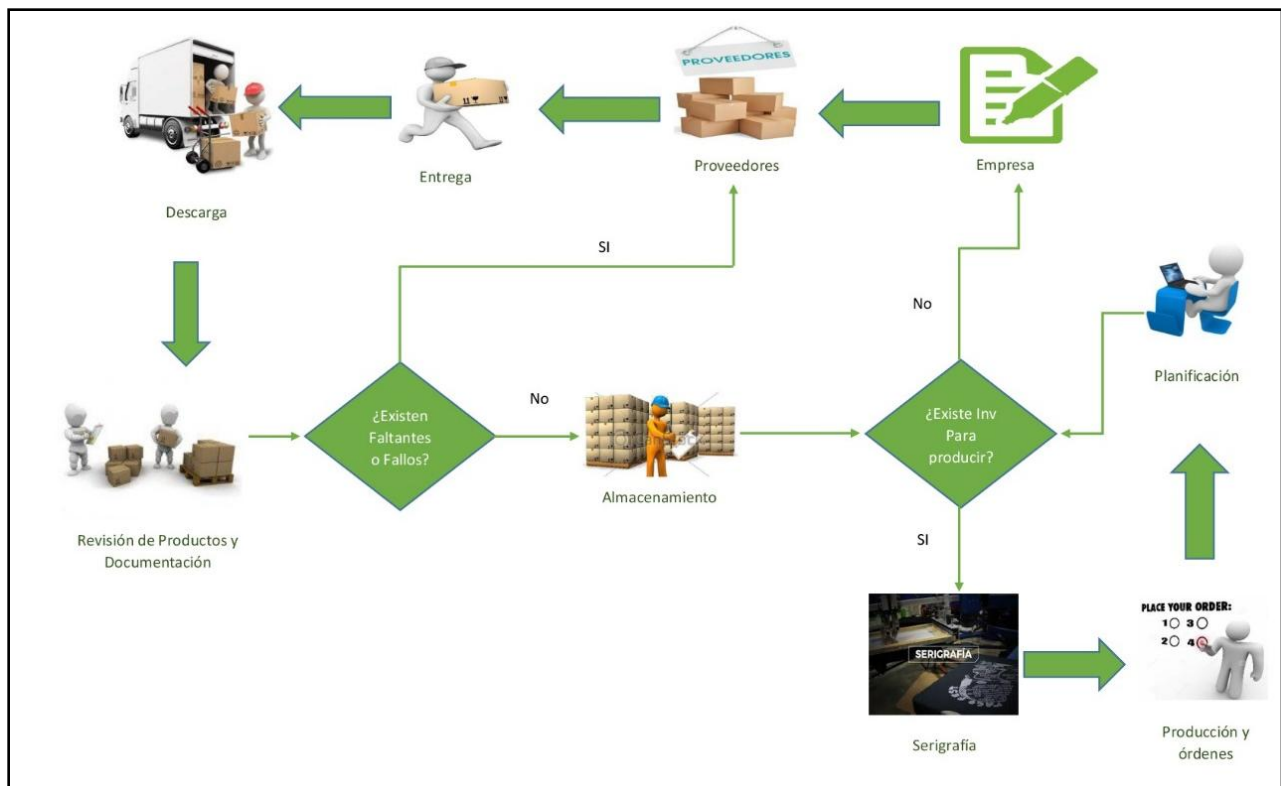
PROVEEDORES

Descarga

Entrega

Proveedores

Empresa

SI

No

Planificación

Revisión de Productos y Documentación

¿Existen Faltantes o Fallos?

No

Almacenamiento

¿Existe Inv Para producir?

SI

SERIGRAFÍA

Serigrafía

PLACE YOUR ORDER:
1 3
2 4

Producción y órdenes